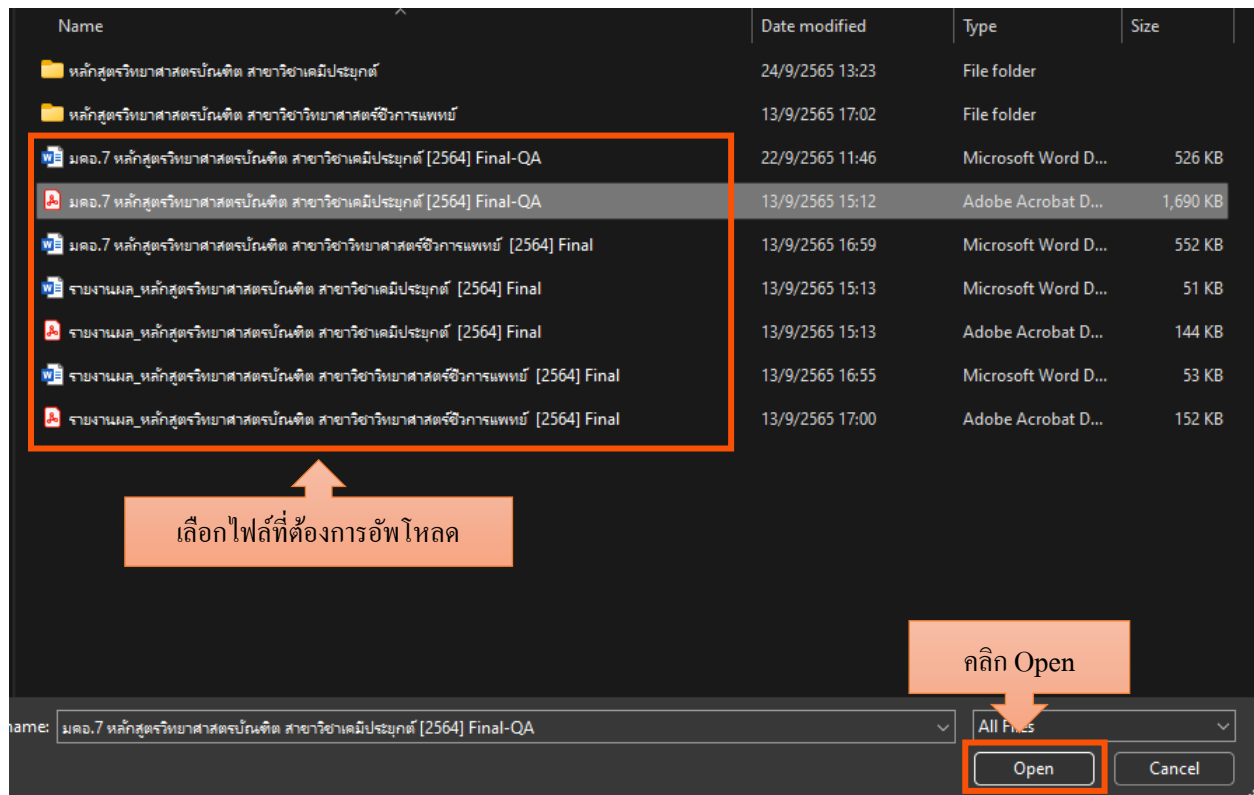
| Name | Date modified | Type | Size |
|---|---|---|---|
| หลักสูตรวิทยาศาสตรบัณฑิต สาขาวิชาเคมีประยุกต์ | 24/9/2565 13:23 | File folder | |
| หลักสูตรวิทยาศาสตรบัณฑิต สาขาวิชาวิทยาศาสตร์ชีวการแพทย์ | 13/9/2565 17:02 | File folder | |
| มคอ.7 หลักสูตรวิทยาศาสตรบัณฑิต สาขาวิชาเคมีประยุกต์ [2564] Final-QA | 22/9/2565 11:46 | Microsoft Word D... | 526 KB |
| มคอ.7 หลักสูตรวิทยาศาสตรบัณฑิต สาขาวิชาเคมีประยุกต์ [2564] Final-QA | 13/9/2565 15:12 | Adobe Acrobat D... | 1,690 KB |
| มคอ.7 หลักสูตรวิทยาศาสตรบัณฑิต สาขาวิชาวิทยาศาสตร์ชีวการแพทย์ [2564] Final | 13/9/2565 16:59 | Microsoft Word D... | 552 KB |
| รายงานผล_หลักสูตรวิทยาศาสตรบัณฑิต สาขาวิชาเคมีประยุกต์ [2564] Final | 13/9/2565 15:13 | Microsoft Word D... | 51 KB |
| รายงานผล_หลักสูตรวิทยาศาสตรบัณฑิต สาขาวิชาเคมีประยุกต์ [2564] Final | 13/9/2565 15:13 | Adobe Acrobat D... | 144 KB |
| รายงานผล_หลักสูตรวิทยาศาสตรบัณฑิต สาขาวิชาวิทยาศาสตร์ชีวการแพทย์ [2564] Final | 13/9/2565 16:55 | Microsoft Word D... | 53 KB |
| รายงานผล_หลักสูตรวิทยาศาสตรบัณฑิต สาขาวิชาวิทยาศาสตร์ชีวการแพทย์ [2564] Final | 13/9/2565 17:00 | Adobe Acrobat D... | 152 KB |

เลือกไฟล์ที่ต้องการอัพโหลด

คลิก Open

name: มคอ.7 หลักสูตรวิทยาศาสตรบัณฑิต สาขาวิชาเคมีประยุกต์ [2564] Final-QA

All Files

Open

Cancel